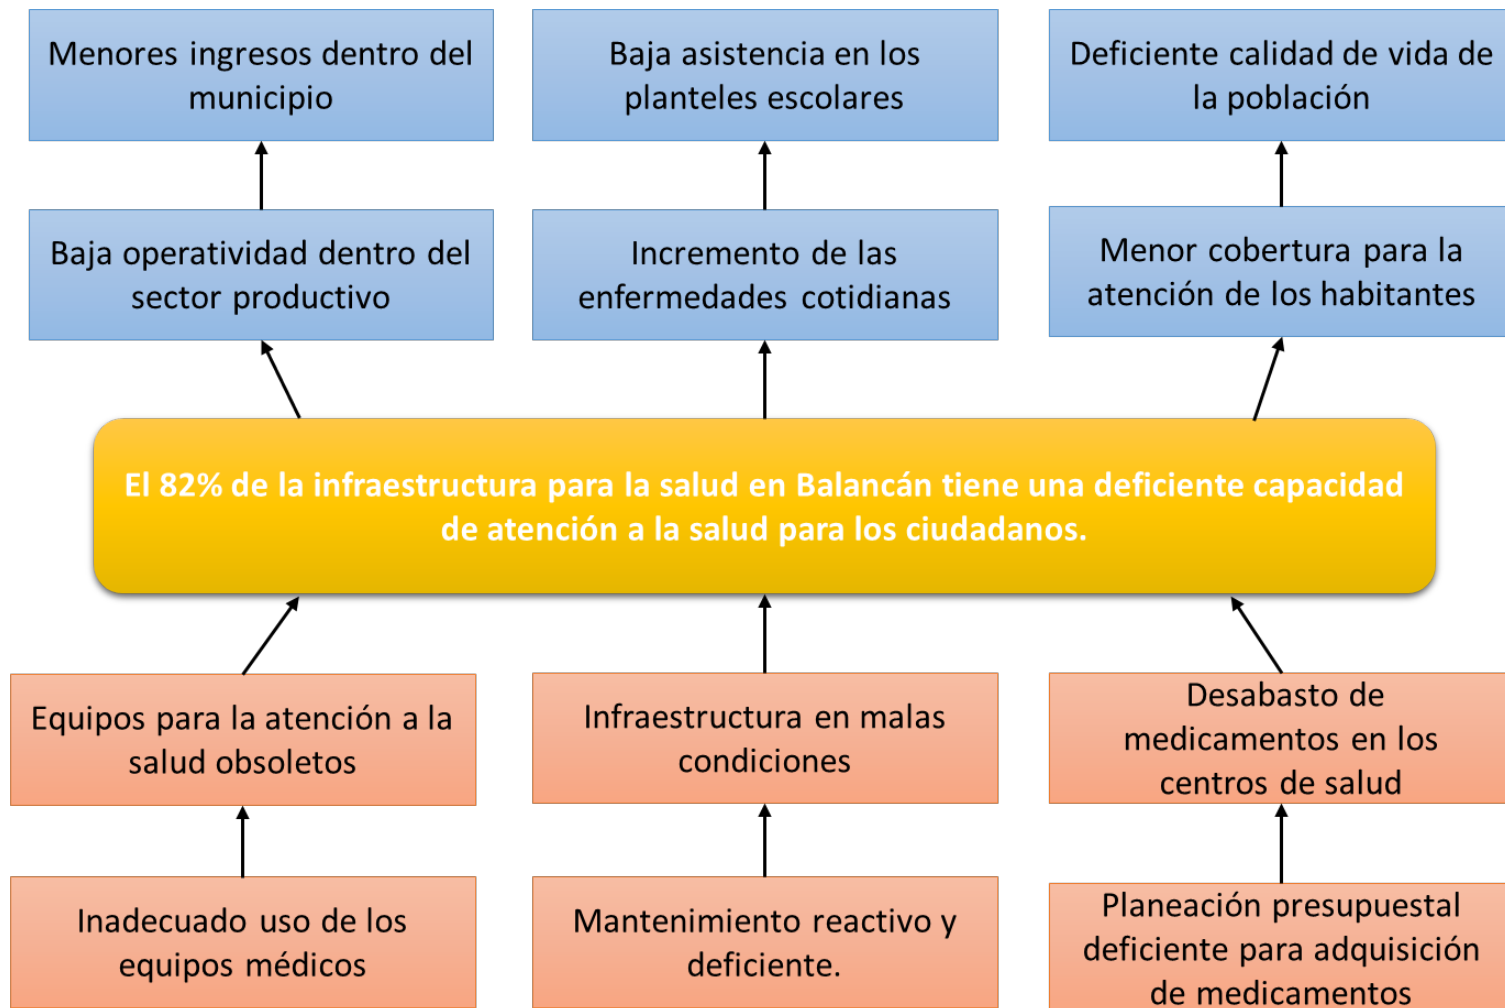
Menores ingresos dentro del municipio

Baja asistencia en los planteles escolares

Deficiente calidad de vida de la población

Baja operatividad dentro del sector productivo

Incremento de las enfermedades cotidianas

Menor cobertura para la atención de los habitantes

El 82% de la infraestructura para la salud en Balancán tiene una deficiente capacidad de atención a la salud para los ciudadanos.

Equipos para la atención a la salud obsoletos

Infraestructura en malas condiciones

Desabasto de medicamentos en los centros de salud

Inadecuado uso de los equipos médicos

Mantenimiento reactivo y deficiente.

Planeación presupuestal deficiente para adquisición de medicamentos